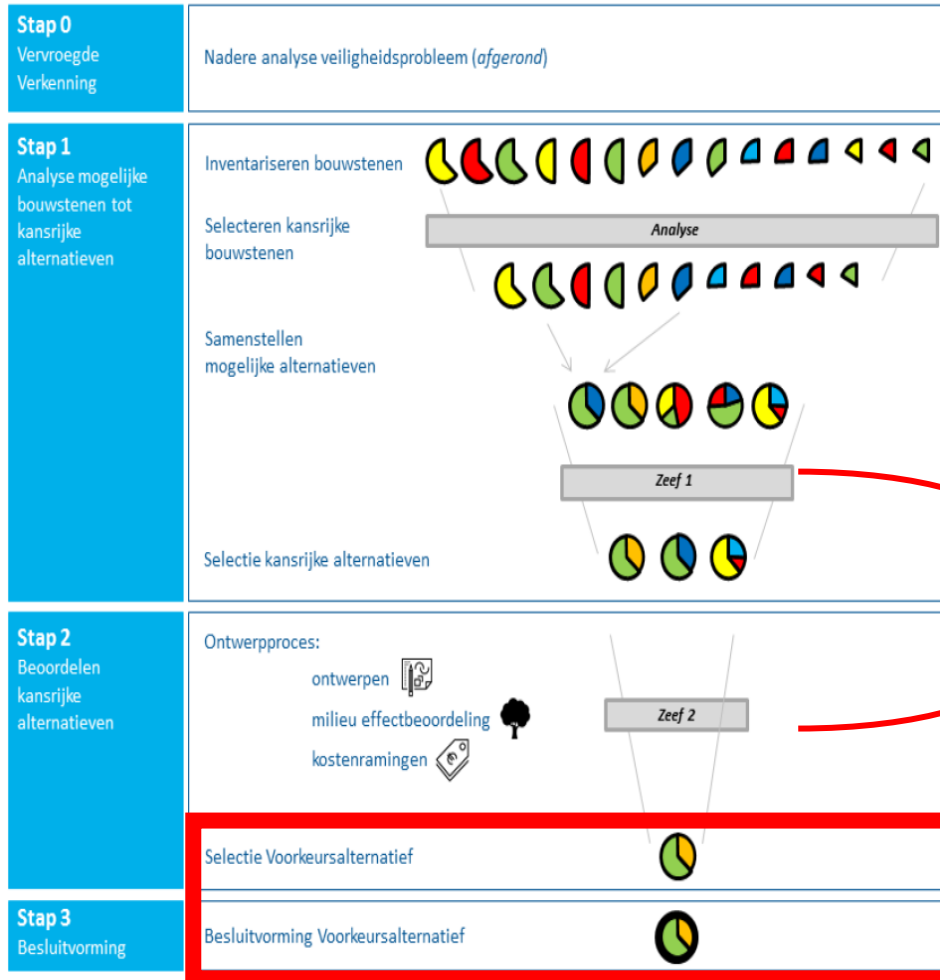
Stap 0
Vervroegde Verkenning

Nadere analyse veiligheidsprobleem (*afgerond*)

Stap 1
Analyse mogelijke bouwstenen tot kansrijke alternatieven

Inventariseren bouwstenen

Selecteren kansrijke bouwstenen

Analyse

Samenstellen mogelijke alternatieven

Zeef 1

Selectie kansrijke alternatieven

Stap 2
Beoordelen kansrijke alternatieven

Ontwerpproces:
ontwerpen
milieu effectbeoordeling
kostenramingen

Zeef 2

Selectie Voorkeursalternatief

Stap 3
Besluitvorming

Besluitvorming Voorkeursalternatief